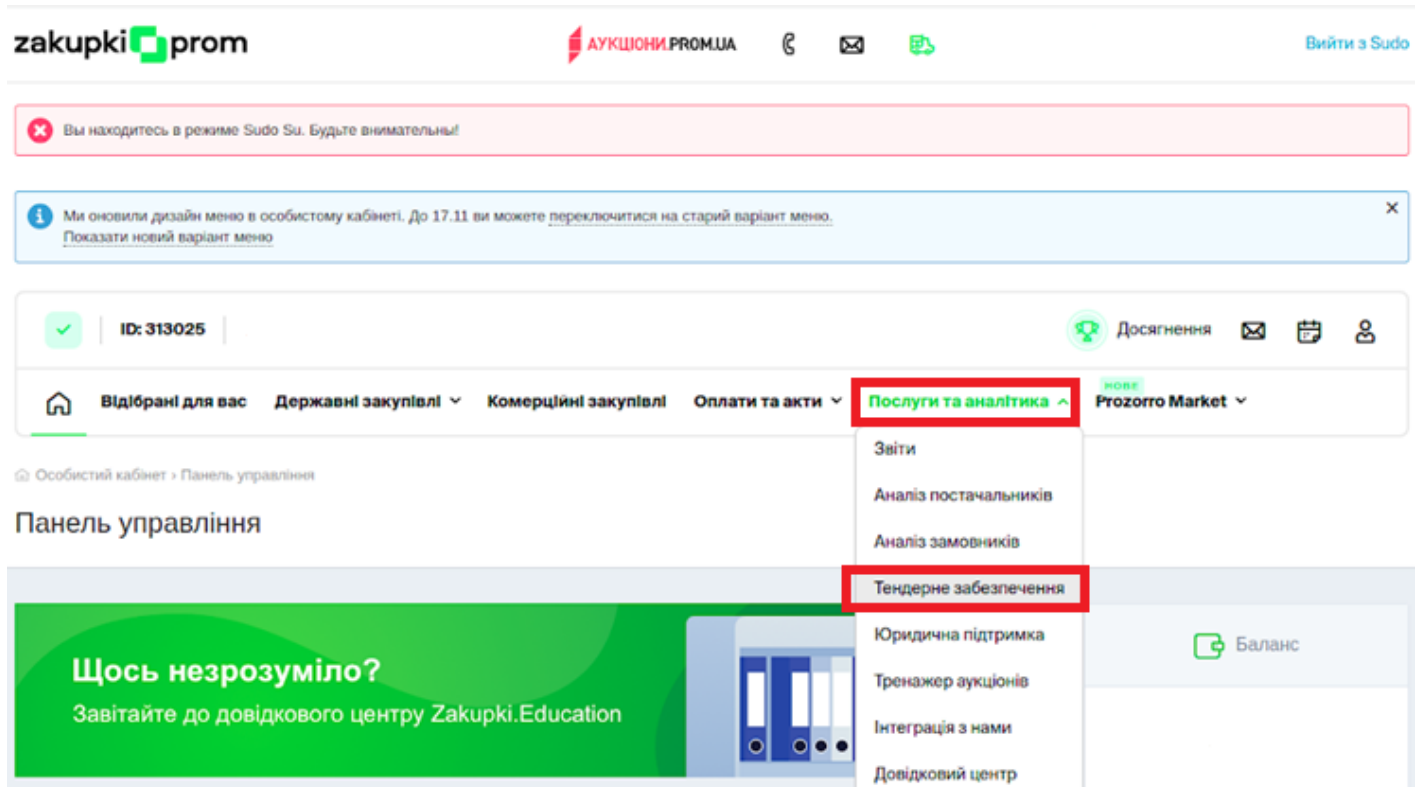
zakupki prom

АУКЦІОНИ.PROM.UA

Вийти з Sudo

Вы находитесь в режиме Sudo Su. Будьте внимательны!

Ми оновили дизайн меню в особистому кабінеті. До 17.11 ви можете переключитися на старий варіант меню.
Показати новий варіант меню

×

ID: 313025

Досягнення

Відібрані для вас
Державні закупівлі
Комерційні закупівлі
Оплати та акти
Послуги та аналітика
НОВЕ
Prozorro Market

Звіти
Аналіз постачальників
Аналіз замовників
Тендерне забезпечення
Юридична підтримка
Тренажер аукціонів
Інтеграція з нами
Довідковий центр

Особистий кабінет › Панель управління

Панель управління

Щось незрозуміло?
Завітайте до довідкового центру Zakupki.Education

Баланс